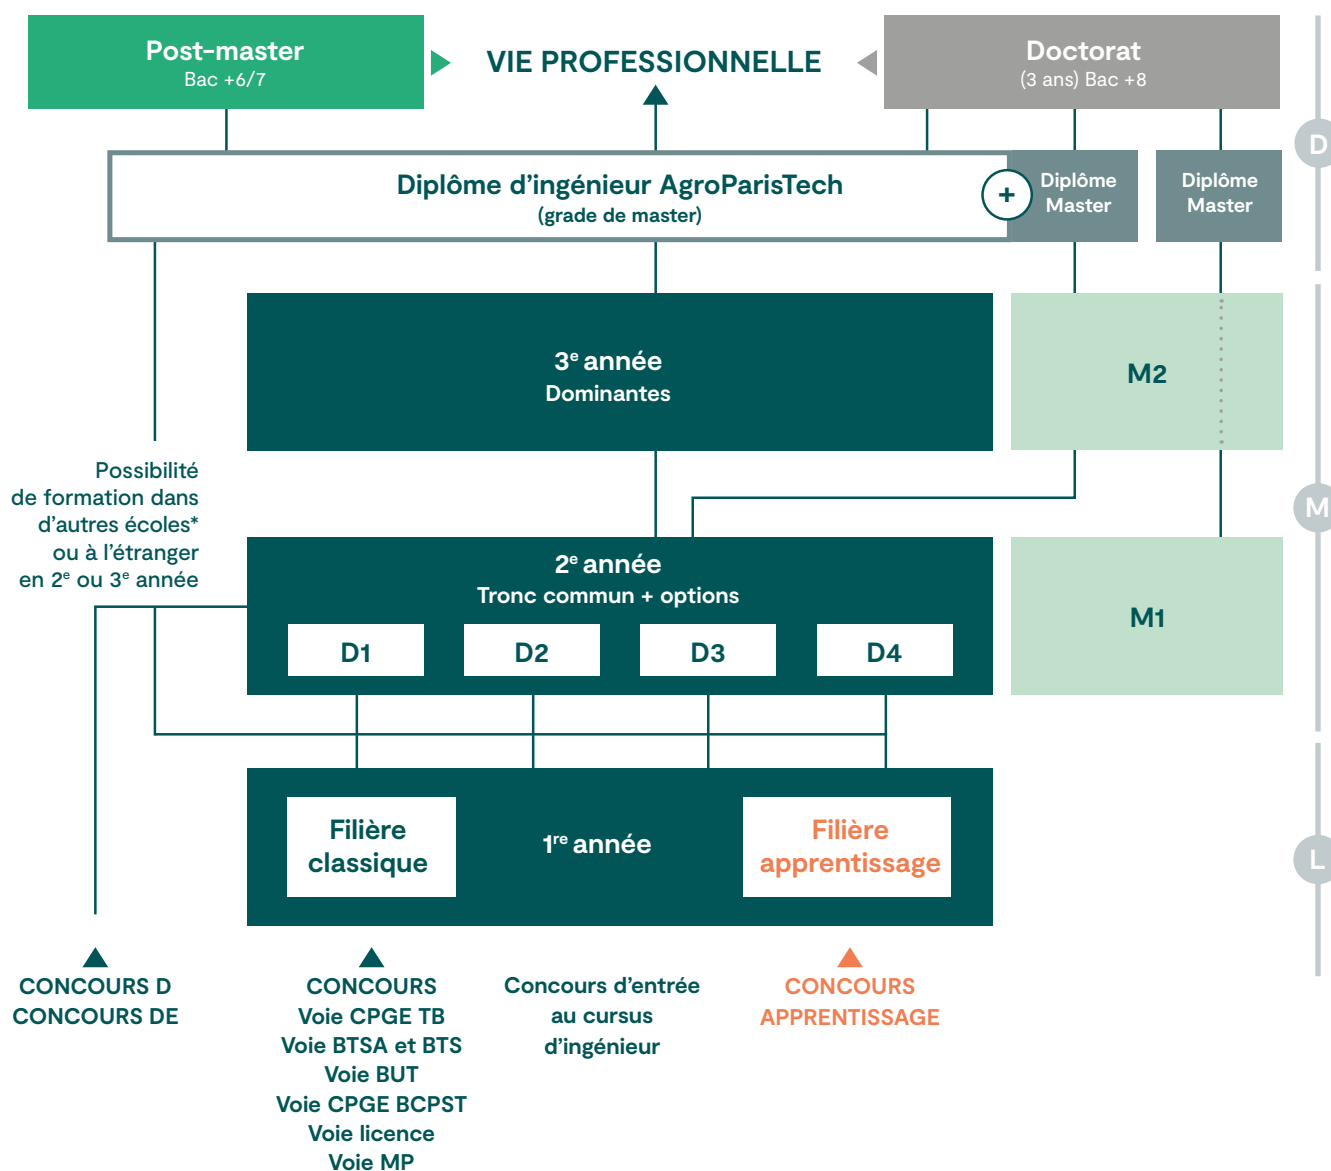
Post-master
Bac +6/7

VIE PROFESSIONNELLE

Doctorat
(3 ans) Bac +8

D

Diplôme d'ingénieur AgroParisTech
(grade de master)

+

Diplôme Master

Diplôme Master

3$^{e}$ année
Dominantes

M2

M

Possibilité de formation dans d'autres écoles* ou à l'étranger en 2$^{e}$ ou 3$^{e}$ année

2$^{e}$ année
Tronc commun + options

D1 D2 D3 D4

M1

Filière classique

1$^{re}$ année

Filière apprentissage

L

CONCOURS D
CONCOURS DE

CONCOURS
Voie CPGE TB
Voie BTSA et BTS
Voie BUT
Voie CPGE BCPST
Voie licence
Voie MP

Concours d'entrée au cursus d'ingénieur

CONCOURS APPRENTISSAGE